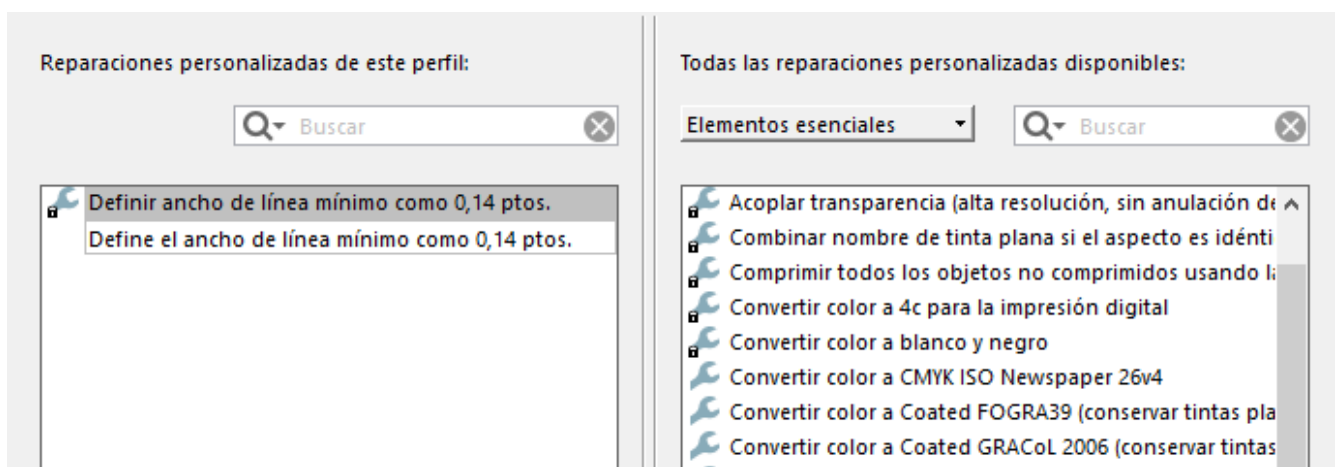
Reparaciones personalizadas de este perfil:

Buscar

Definir ancho de línea mínimo como 0,14 ptos.
Define el ancho de línea mínimo como 0,14 ptos.

Todas las reparaciones personalizadas disponibles:

Elementos esenciales

Buscar

Acoplar transparencia (alta resolución, sin anulación de
Combinar nombre de tinta plana si el aspecto es idénti
Comprimir todos los objetos no comprimidos usando la
Convertir color a 4c para la impresión digital
Convertir color a blanco y negro
Convertir color a CMYK ISO Newspaper 26v4
Convertir color a Coated FOGRA39 (conservar tintas pla
Convertir color a Coated GRACoL 2006 (conservar tintas